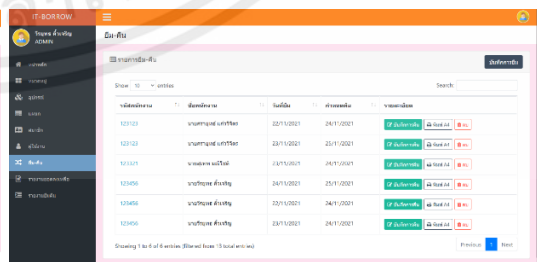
IT-BORROW

วัชรพล ตั้งเจริญ
ADMIN

หน้าหลัก
พนักงาน
อุปกรณ์
แผนก
ฝ่ายงาน
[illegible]
ยืม-คืน
รายงานยอดการยืม
รายงานยืมคืน

ยืม-คืน

รายการยืม-คืน

บันทึกการยืม

Show 10 entries

Search:

| รหัสพนักงาน | ชื่อพนักงาน | วันที่ยืม | กำหนดคืน | รายละเอียด |
|---|---|---|---|---|
| 123123 | นายศราวุฒย์ แก้วรีร้อย | 22/11/2021 | 24/11/2021 | บันทึกการคืน ปริ้นท์ A4 ลบ |
| 123123 | นายศราวุฒย์ แก้วรีร้อย | 23/11/2021 | 25/11/2021 | บันทึกการคืน ปริ้นท์ A4 ลบ |
| 123321 | นายอนาพ มณีโชติ | 23/11/2021 | 25/11/2021 | บันทึกการคืน ปริ้นท์ A4 ลบ |
| 123456 | นายวัชรพล ตั้งเจริญ | 24/11/2021 | 25/11/2021 | บันทึกการคืน ปริ้นท์ A4 ลบ |
| 123456 | นายวัชรพล ตั้งเจริญ | 23/11/2021 | 24/11/2021 | บันทึกการคืน ปริ้นท์ A4 ลบ |
| 123456 | นายวัชรพล ตั้งเจริญ | 23/11/2021 | 24/11/2021 | บันทึกการคืน ปริ้นท์ A4 ลบ |

Showing 1 to 6 of 6 entries (filtered from 15 total entries)

Previous 1 Next